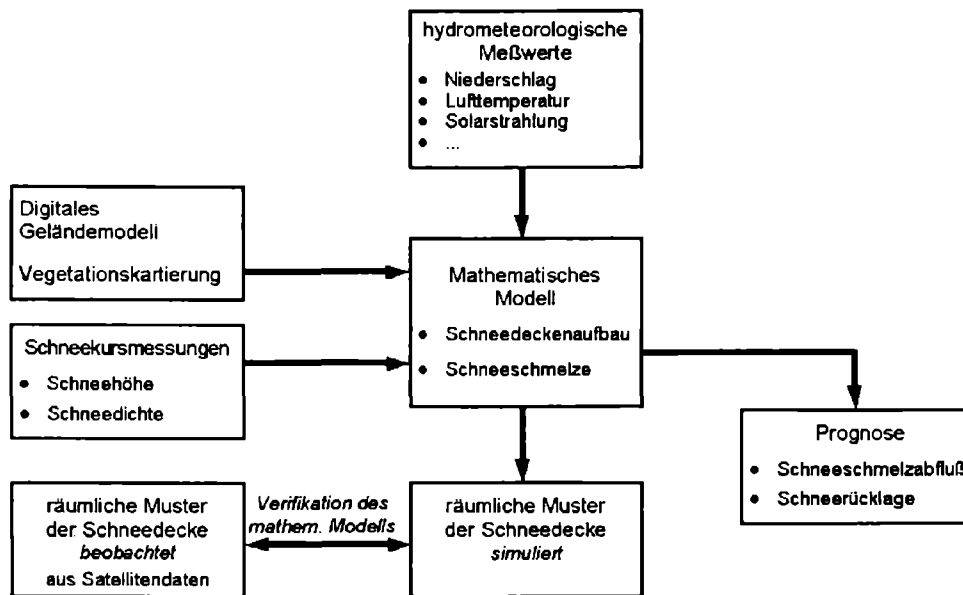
hydrometeorologische Meßwerte
- Niederschlag
- Lufttemperatur
- Solarstrahlung
- ...

Digitales Geländemodell

Vegetationskartierung

Mathematisches Modell
- Schneedeckenaufbau
- Schneeschmelze

Schneekursmessungen
- Schneehöhe
- Schneedichte

Prognose
- Schneeschmelzabfluß
- Schneerücklage

räumliche Muster der Schneedecke *beobachtet* aus Satellitendaten

*Verifikation des mathem. Modells*

räumliche Muster der Schneedecke *simuliert*